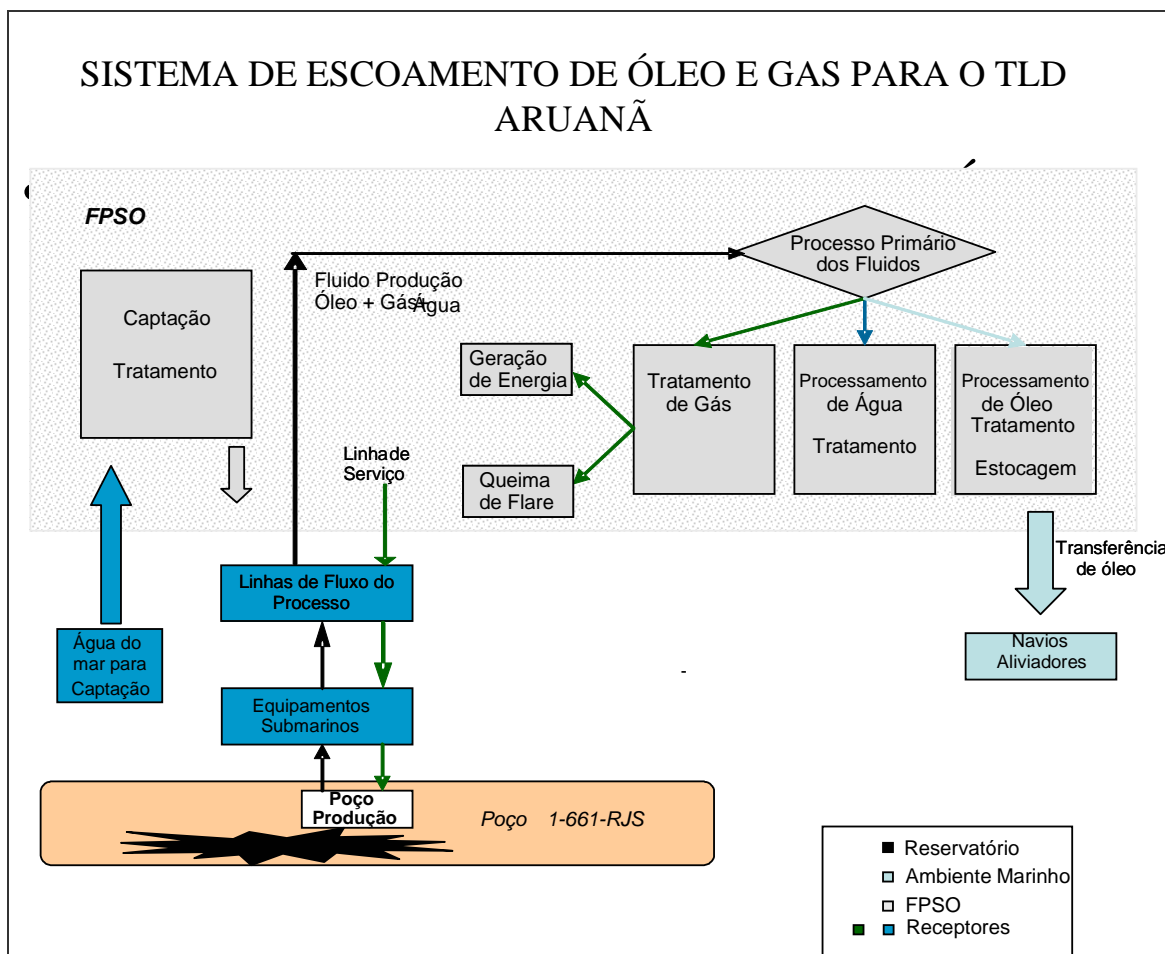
SISTEMA DE ESCOAMENTO DE ÓLEO E GAS PARA O TLD ARUANÃ

FPSO

Processo Primário dos Fluidos

Fluido Produção Óleo + Gás Água

Captação

Tratamento

Geração de Energia

Tratamento de Gás

Processamento de Água

Tratamento

Processamento de Óleo Tratamento

Estocagem

Linha de Serviço

Queima de Flare

Transferência de óleo

Linhas de Fluxo do Processo

Água do mar para Captação

Navios Aliviadores

Equipamentos Submarinos

Poço Produção

Poço 1-661-RJS

Reservatório

Ambiente Marinho

FPSO

Receptores